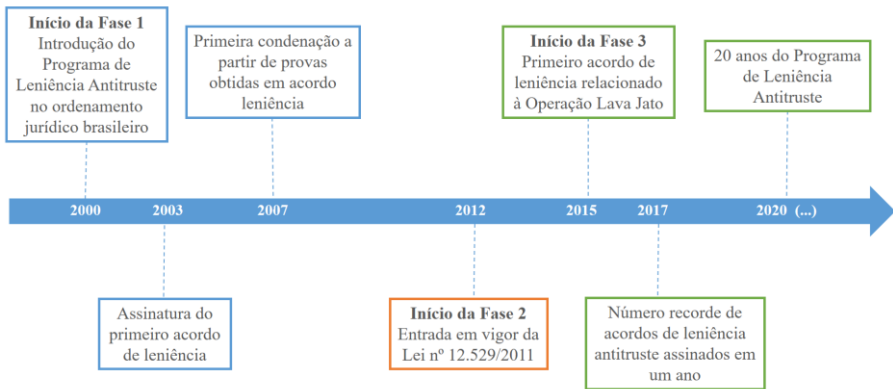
**Início da Fase 1**
Introdução do Programa de Leniência Antitruste no ordenamento jurídico brasileiro

Primeira condenação a partir de provas obtidas em acordo leniência

**Início da Fase 3**
Primeiro acordo de leniência relacionado à Operação Lava Jato

20 anos do Programa de Leniência Antitruste

2000 2003 2007 2012 2015 2017 2020 (...)

Assinatura do primeiro acordo de leniência

**Início da Fase 2**
Entrada em vigor da Lei nº 12.529/2011

Número recorde de acordos de leniência antitruste assinados em um ano